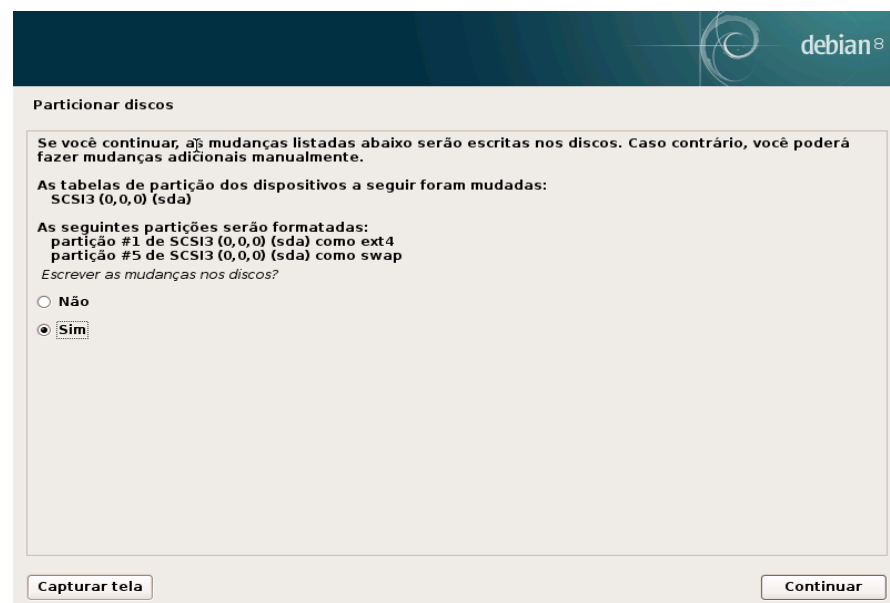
debian 8

Particionar discos

Se você continuar, as mudanças listadas abaixo serão escritas nos discos. Caso contrário, você poderá fazer mudanças adicionais manualmente.

As tabelas de partição dos dispositivos a seguir foram mudadas:
SCSI3 (0,0,0) (sda)

As seguintes partições serão formatadas:
partição #1 de SCSI3 (0,0,0) (sda) como ext4
partição #5 de SCSI3 (0,0,0) (sda) como swap

Escrever as mudanças nos discos?

Não

Sim

Capturar tela

Continuar